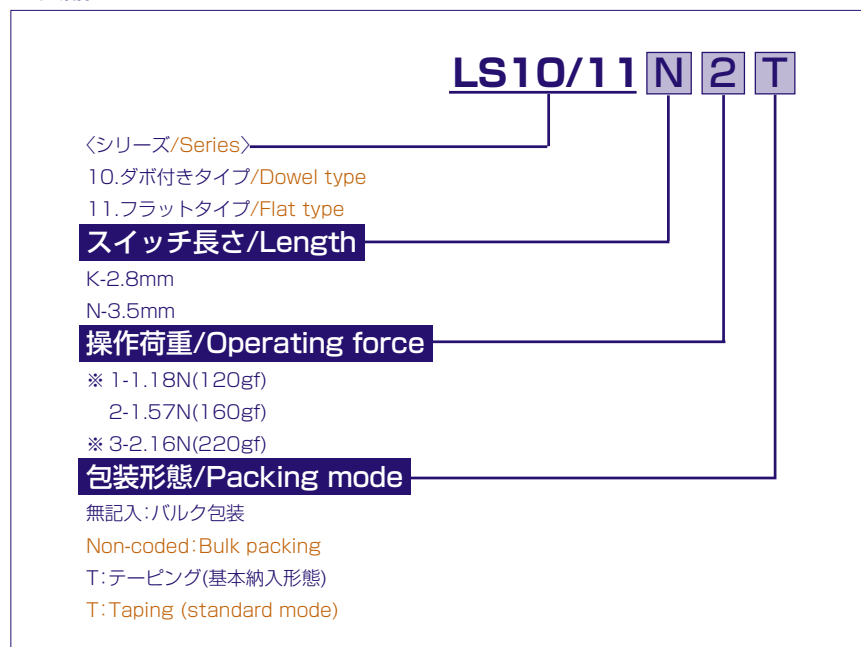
LS10/11 N 2 T

〈シリーズ/Series〉
10.ダボ付きタイプ/Dowel type
11.フラットタイプ/Flat type

スイッチ長さ/Length
K-2.8mm
N-3.5mm

操作荷重/Operating force
※ 1-1.18N(120gf)
2-1.57N(160gf)
※ 3-2.16N(220gf)

包装形態/Packing mode
無記入:バルク包装
Non-coded:Bulk packing
T:テーピング(基本納入形態)
T:Taping (standard mode)